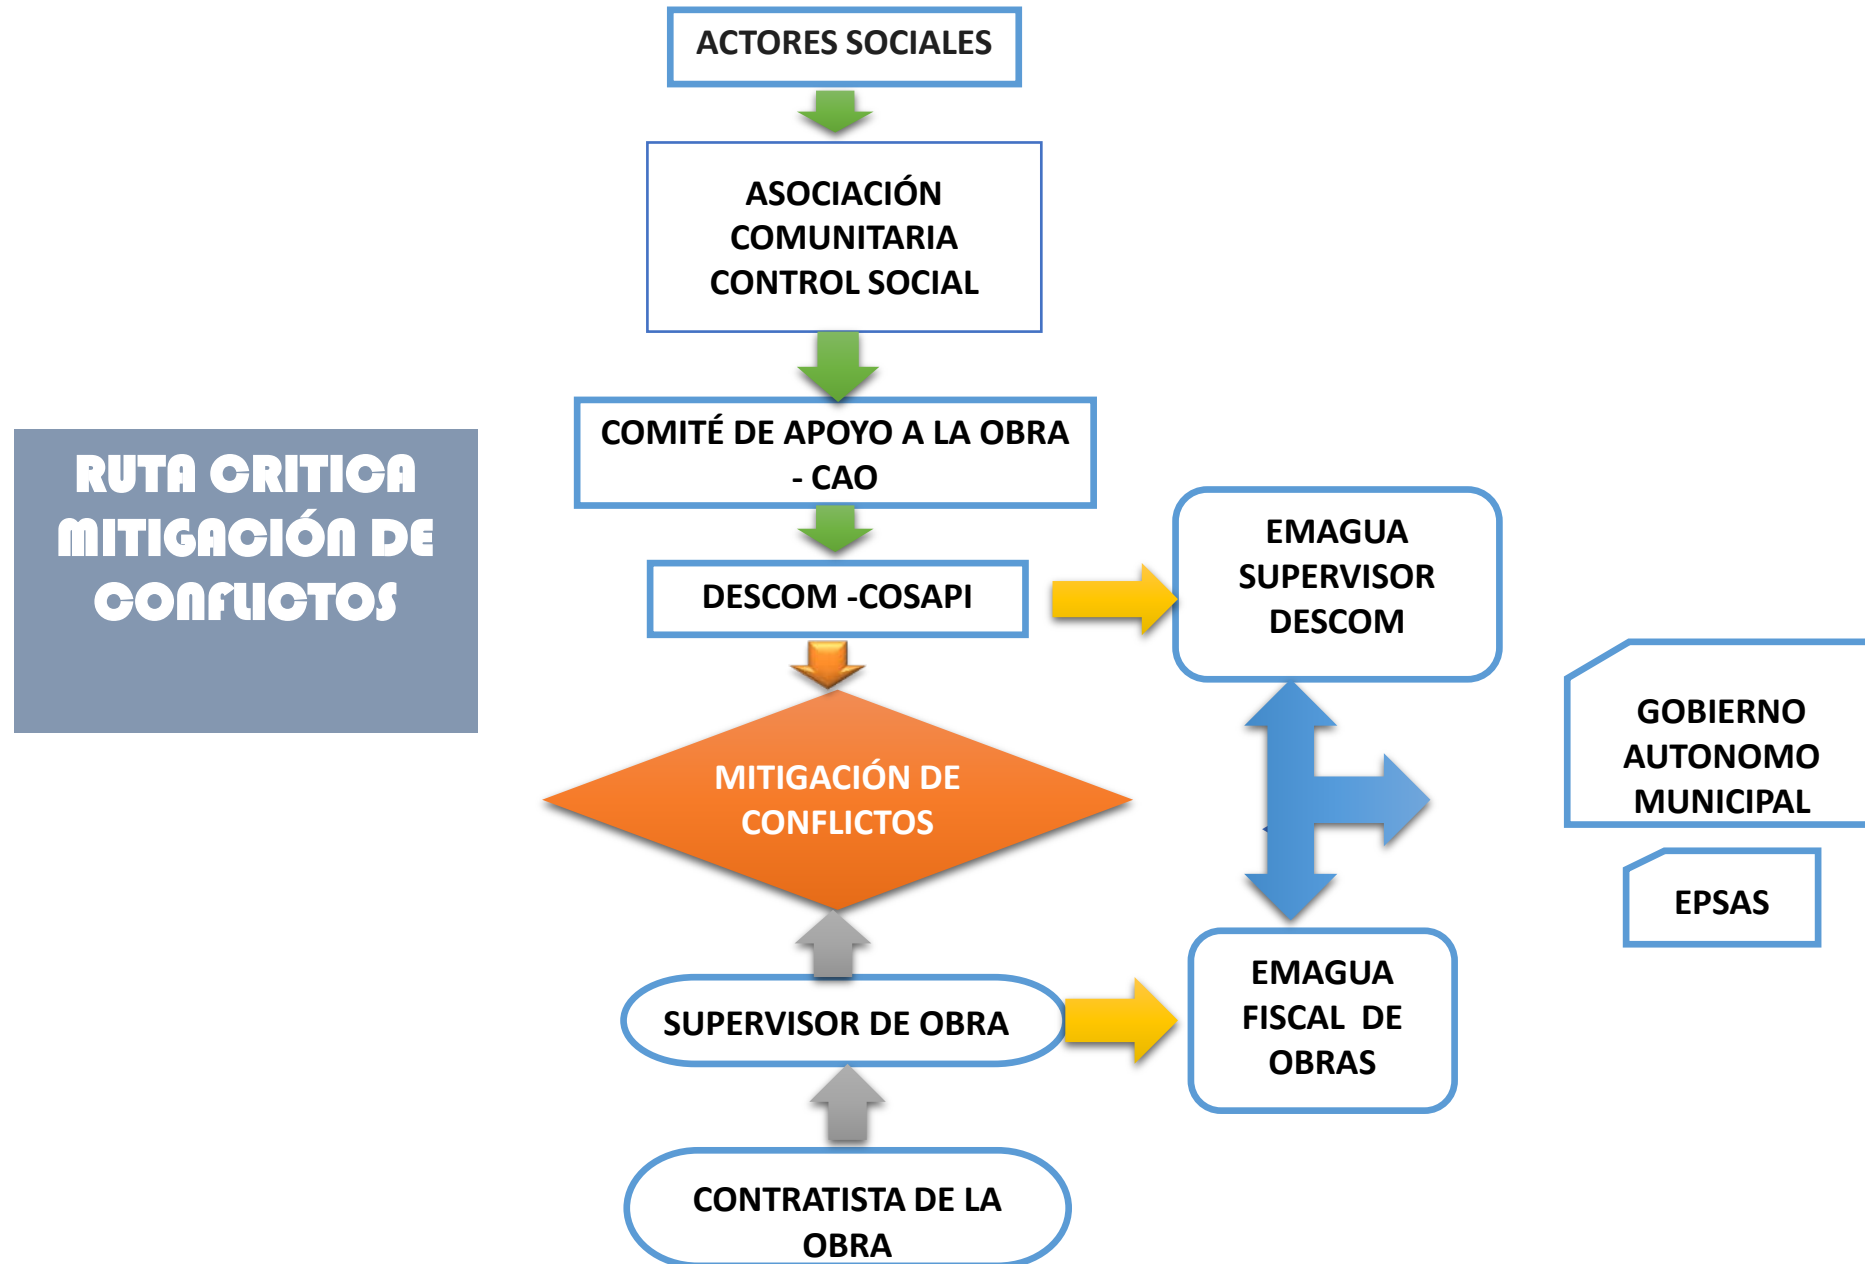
RUTA CRITICA MITIGACIÓN DE CONFLICTOS

ACTORES SOCIALES

ASOCIACIÓN COMUNITARIA CONTROL SOCIAL

COMITÉ DE APOYO A LA OBRA - CAO

DESCOM -COSAPI

EMAGUA SUPERVISOR DESCOM

MITIGACIÓN DE CONFLICTOS

GOBIERNO AUTONOMO MUNICIPAL

EPSAS

SUPERVISOR DE OBRA

EMAGUA FISCAL DE OBRAS

CONTRATISTA DE LA OBRA